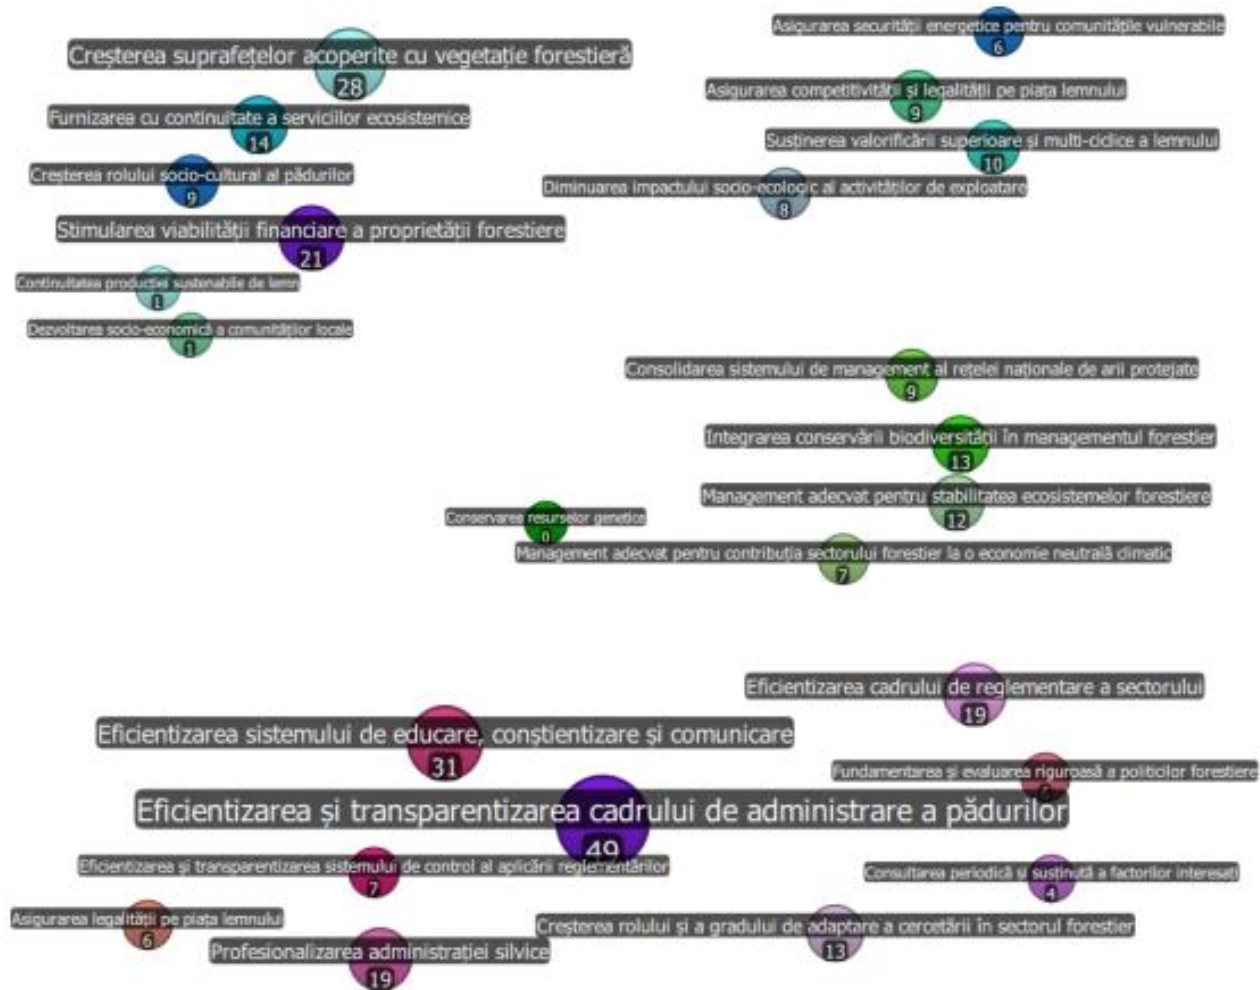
Creșterea suprafețelor acoperite cu vegetație forestieră
28

Furnizarea cu continuitate a serviciilor ecosistemice
14

Creșterea rolului socio-cultural al pădurilor
9

Stimularea viabilității financiare a proprietății forestiere
21

Continuitatea producției sustenabile de lemn
1

Dezvoltarea socio-economică a comunităților locale
1

Asigurarea securității energetice pentru comunitățile vulnerabile
6

Asigurarea competitivității și legalității pe piața lemnului
9

Susținerea valorificării superioare și multi-ciclice a lemnului
10

Diminuarea impactului socio-ecologic al activităților de exploatare
8

Consolidarea sistemului de management al rețelei naționale de arii protejate
9

Integrarea conservării biodiversității în managementul forestier
13

Management adecvat pentru stabilitatea ecosistemelor forestiere
12

Conservarea resurselor genetice
0

Management adecvat pentru contribuția sectorului forestier la o economie neutrală climatic
7

Eficientizarea cadrului de reglementare a sectorului
19

Eficientizarea sistemului de educare, conștientizare și comunicare
31

Fundamentarea și evaluarea riguroasă a politicilor forestiere
6

Eficientizarea și transparentizarea cadrului de administrare a pădurilor
49

Eficientizarea și transparentizarea sistemului de control al aplicării reglementărilor
7

Consultarea periodică și susținută a factorilor interesați
4

Asigurarea legalității pe piața lemnului
6

Creșterea rolului și a gradului de adaptare a cercetării în sectorul forestier
13

Profesionalizarea administrației silvice
19